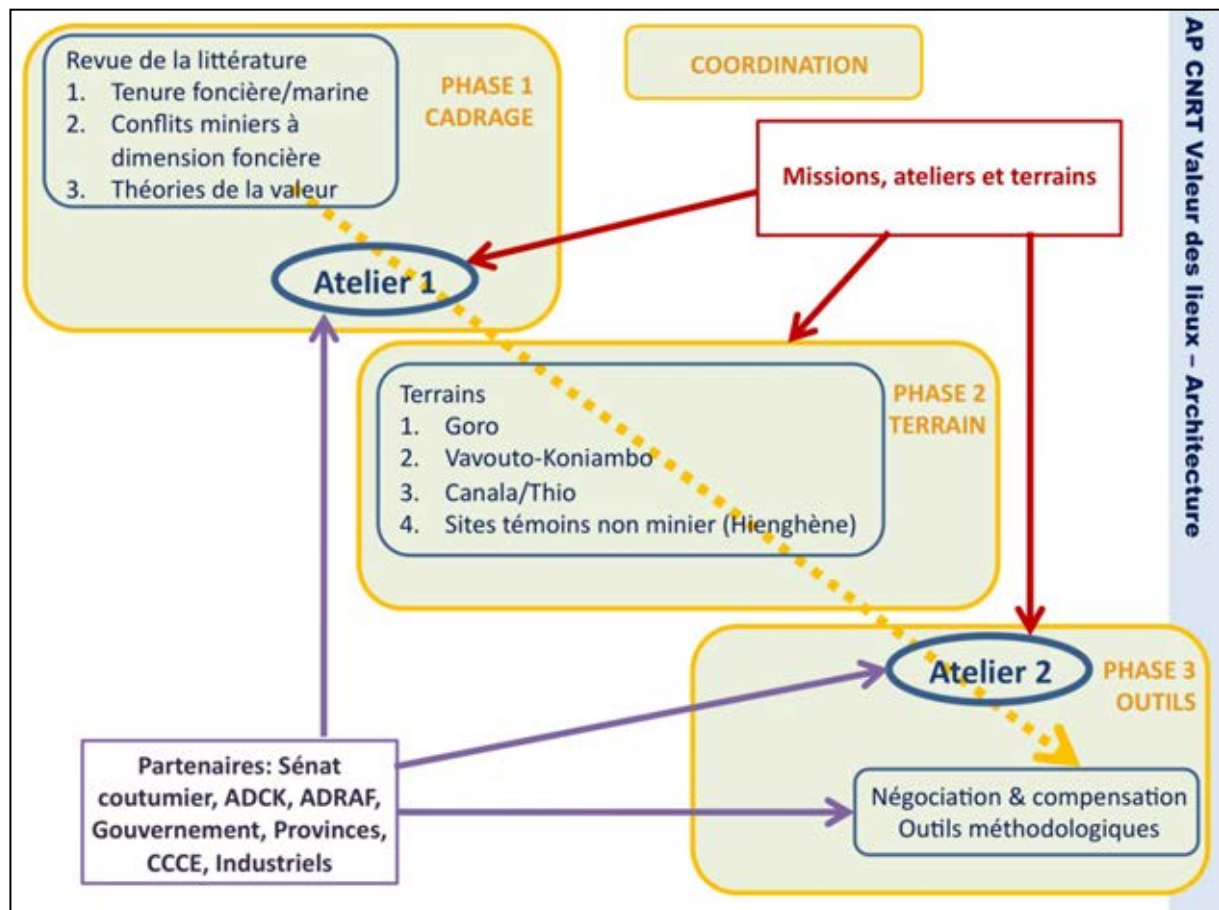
Revue de la littérature
1. Tenure foncière/marine
2. Conflits miniers à dimension foncière
3. Théories de la valeur

PHASE 1
CADRAGE

COORDINATION

Missions, ateliers et terrains

Atelier 1

Terrains
1. Goro
2. Vavouto-Koniambo
3. Canala/Thio
4. Sites témoins non minier (Hienghène)

PHASE 2
TERRAIN

Atelier 2

PHASE 3
OUTILS

Partenaires: Sénat coutumier, ADCK, ADRAF, Gouvernement, Provinces, CCCE, Industriels

Négociation & compensation
Outils méthodologiques

AP CNRT Valeur des lieux – Architecture